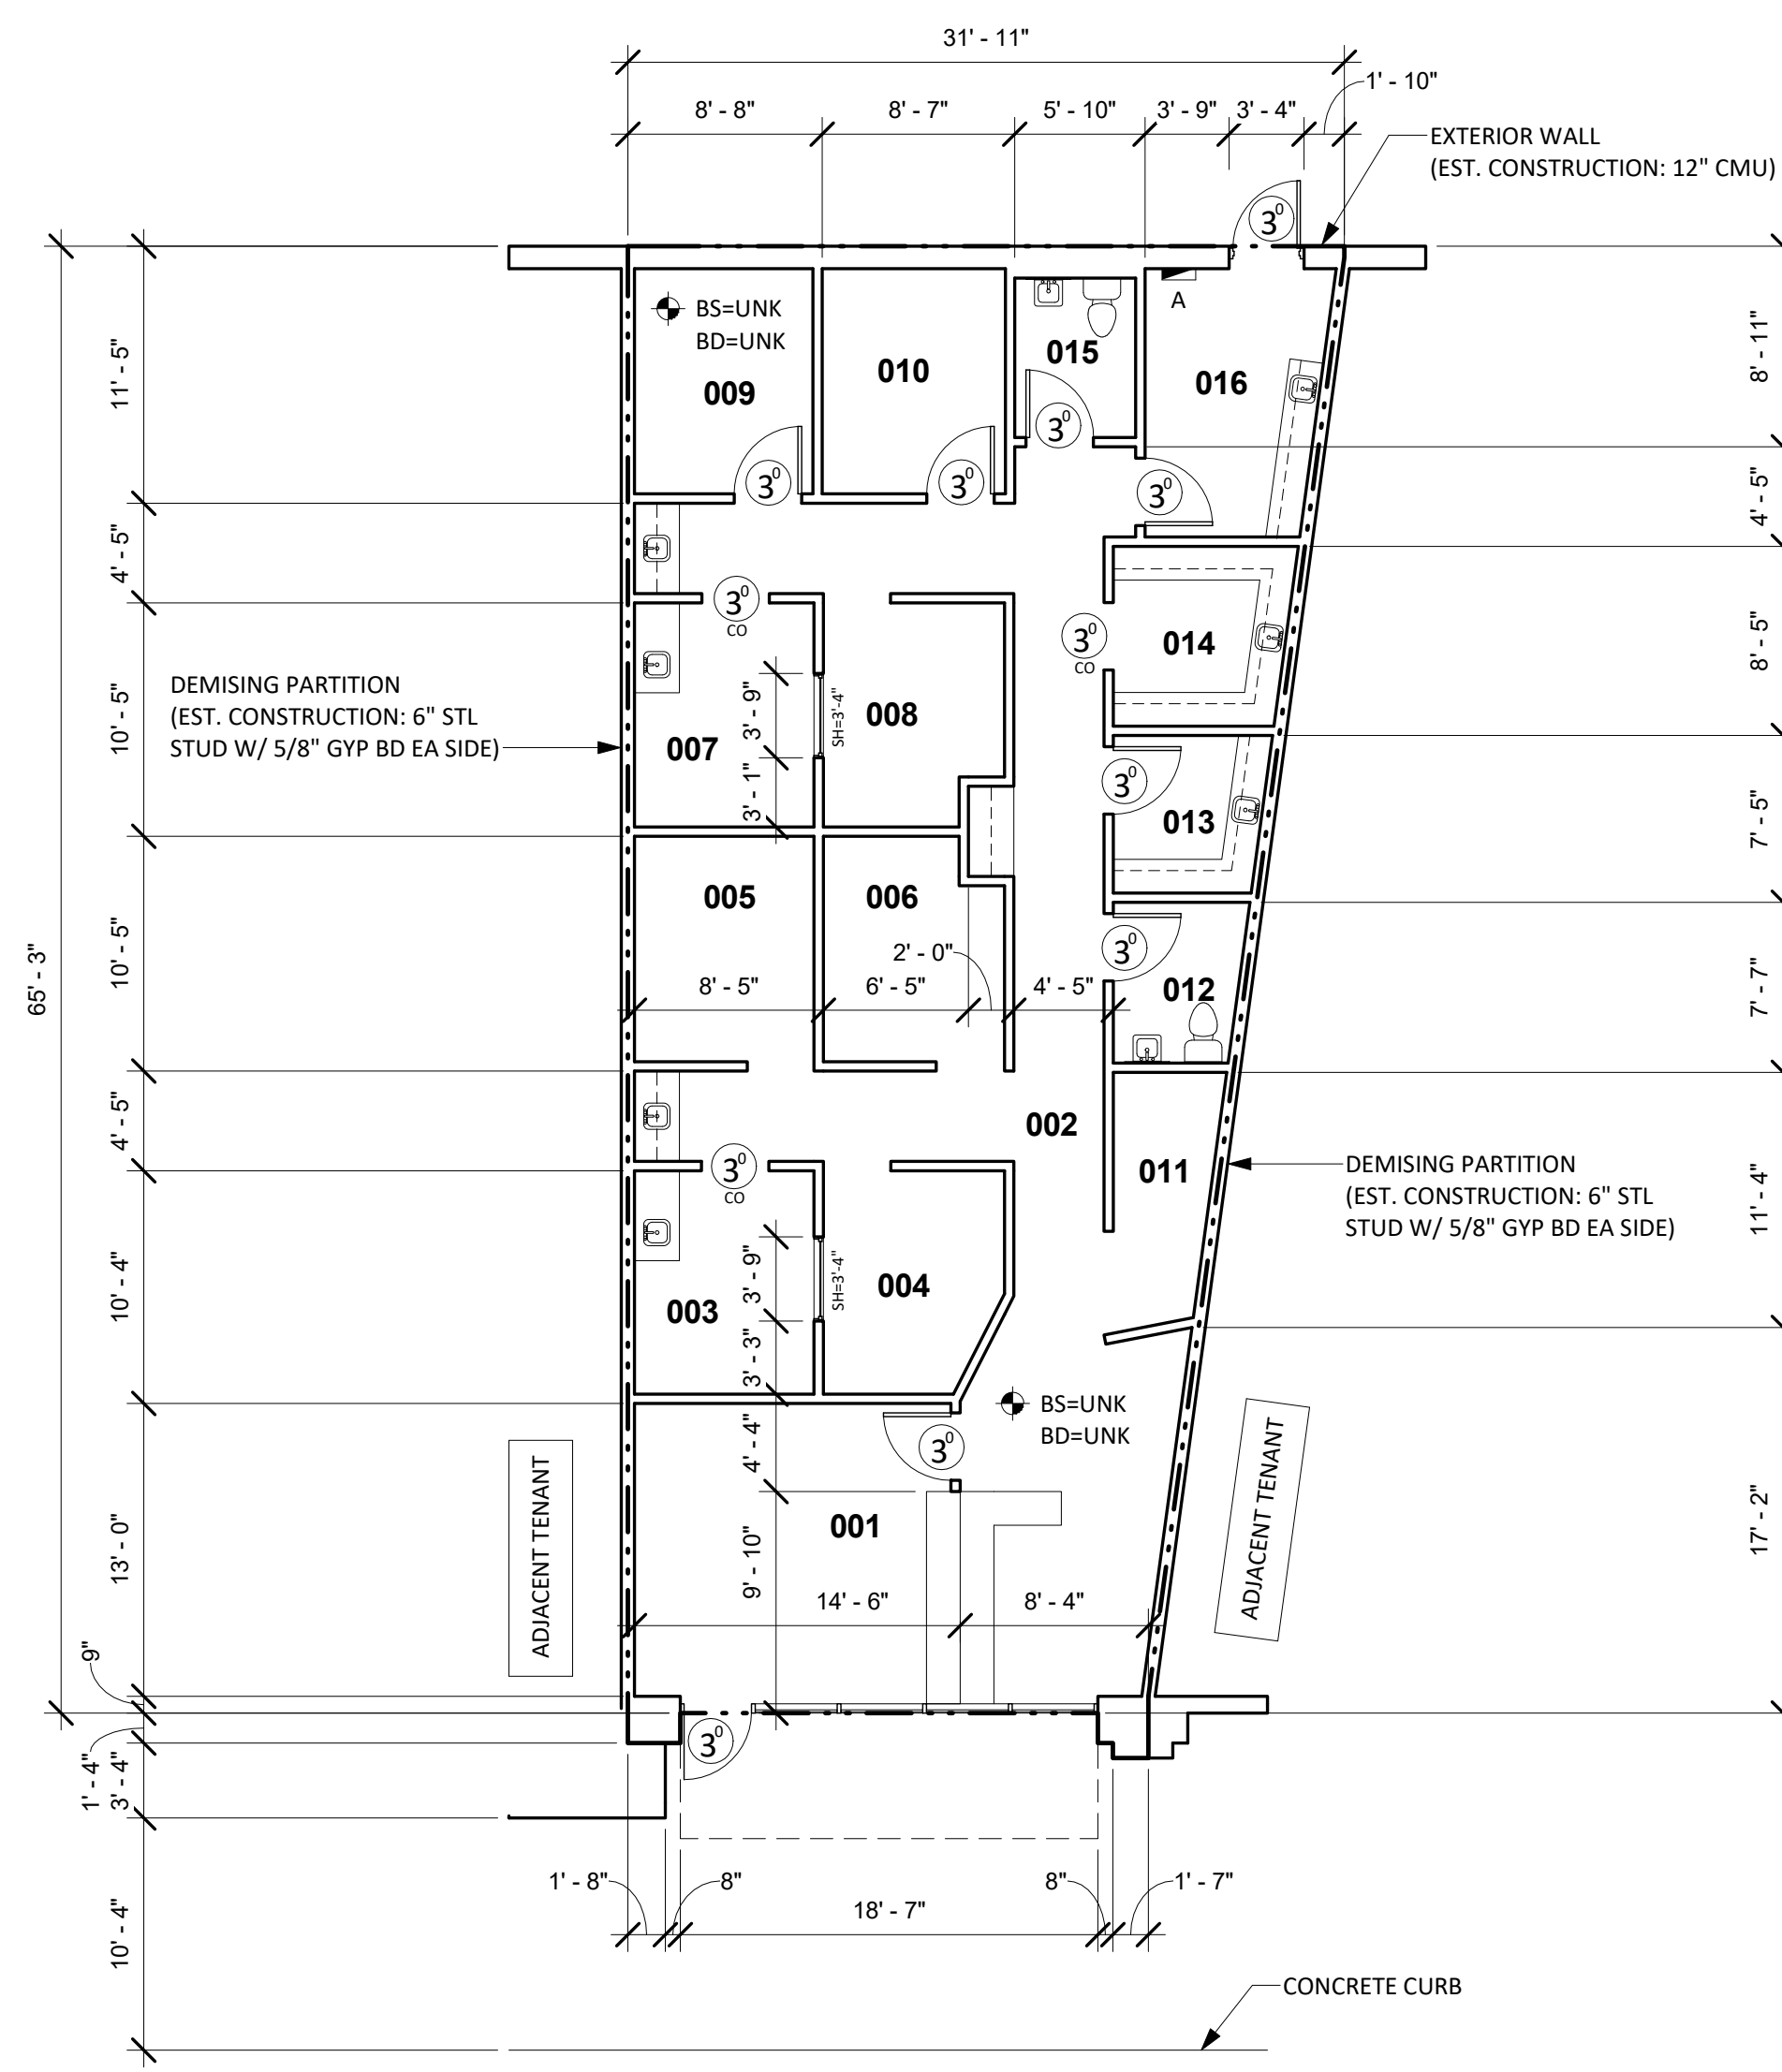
31' - 11"

1' - 10"

8' - 8"
8' - 7"
5' - 10"
3' - 9"
3' - 4"

EXTERIOR WALL
(EST. CONSTRUCTION: 12" CMU)

$3^0$

BS=UNK
BD=UNK

009
010
015
016
A

$3^0$
$3^0$
$3^0$
$3^0$

11' - 5"
8' - 11"
4' - 5"
4' - 5"
8' - 5"

$3^0$
CO

$3^0$
CO

014

DEMISING PARTITION
(EST. CONSTRUCTION: 6" STL
STUD W/ 5/8" GYP BD EA SIDE)

10' - 5"
3' - 9"
SH=3'-4"
008
007
3' - 1"

$3^0$
013
7' - 5"

65' - 3"

005
006
10' - 5"

2' - 0"
$3^0$
012
7' - 7"

8' - 5"
6' - 5"
4' - 5"

4' - 5"
002
011

$3^0$
CO

DEMISING PARTITION
(EST. CONSTRUCTION: 6" STL
STUD W/ 5/8" GYP BD EA SIDE)

11' - 4"

10' - 4"
3' - 9"
SH=3'-4"
003
004
3' - 3"

BS=UNK
BD=UNK

4' - 4"
$3^0$

ADJACENT TENANT
ADJACENT TENANT

13' - 0"
9' - 10"
001
17' - 2"

14' - 6"
8' - 4"

9"

$3^0$

1' - 4"
3' - 4"

1' - 8"
8"
8"
1' - 7"
18' - 7"

10' - 4"

CONCRETE CURB